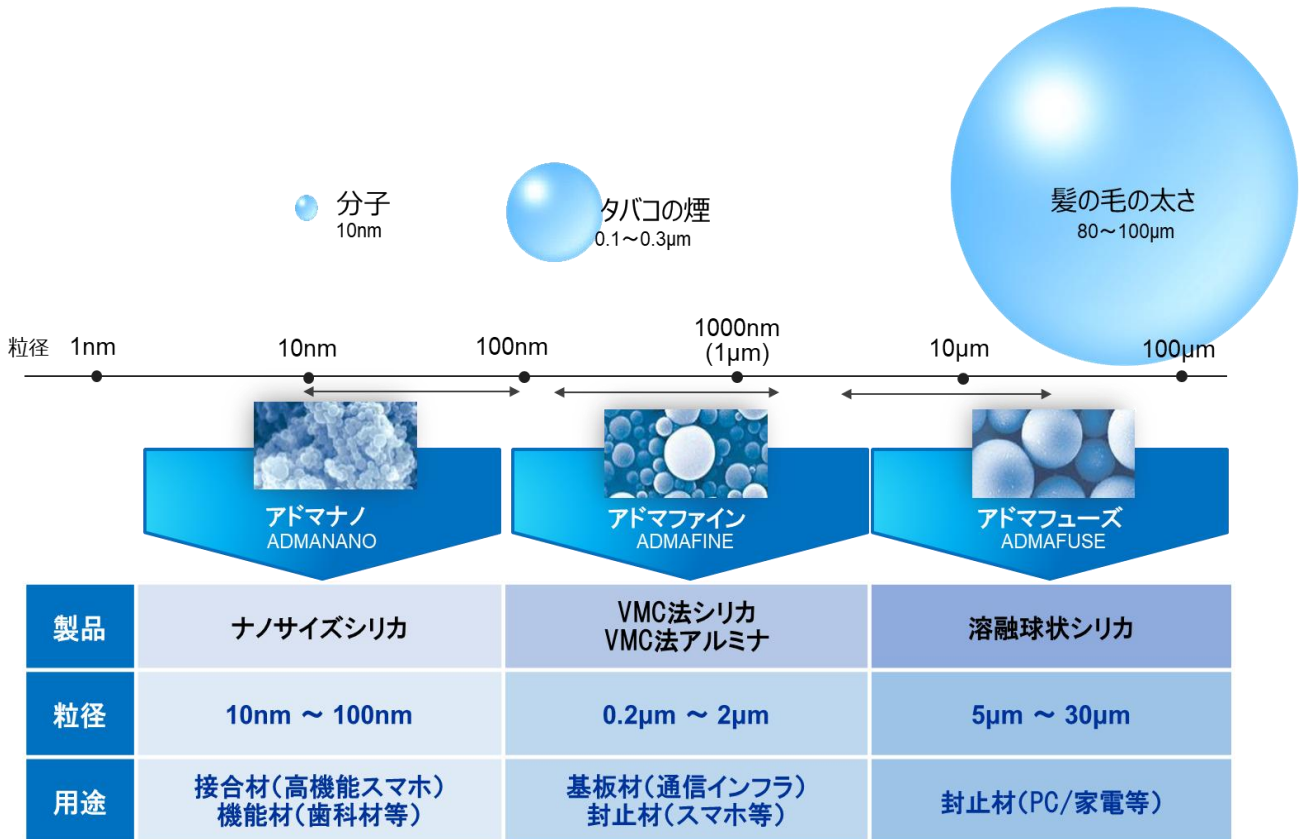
分子
10nm

タバコの煙
0.1～0.3μm

髪の毛の太さ
80～100μm

粒径 1nm 10nm 100nm 1000nm (1μm) 10μm 100μm

アドマナノ
ADMANANO

アドマファイン
ADMAFINE

アドマフューズ
ADMAFUSE

| 製品 | ナノサイズシリカ | VMC法シリカ VMC法アルミナ | 溶融球状シリカ |
|---|---|---|---|
| 粒径 | 10nm ～ 100nm | 0.2μm ～ 2μm | 5μm ～ 30μm |
| 用途 | 接合材(高機能スマホ) 機能材(歯科材等) | 基板材(通信インフラ) 封止材(スマホ等) | 封止材(PC/家電等) |